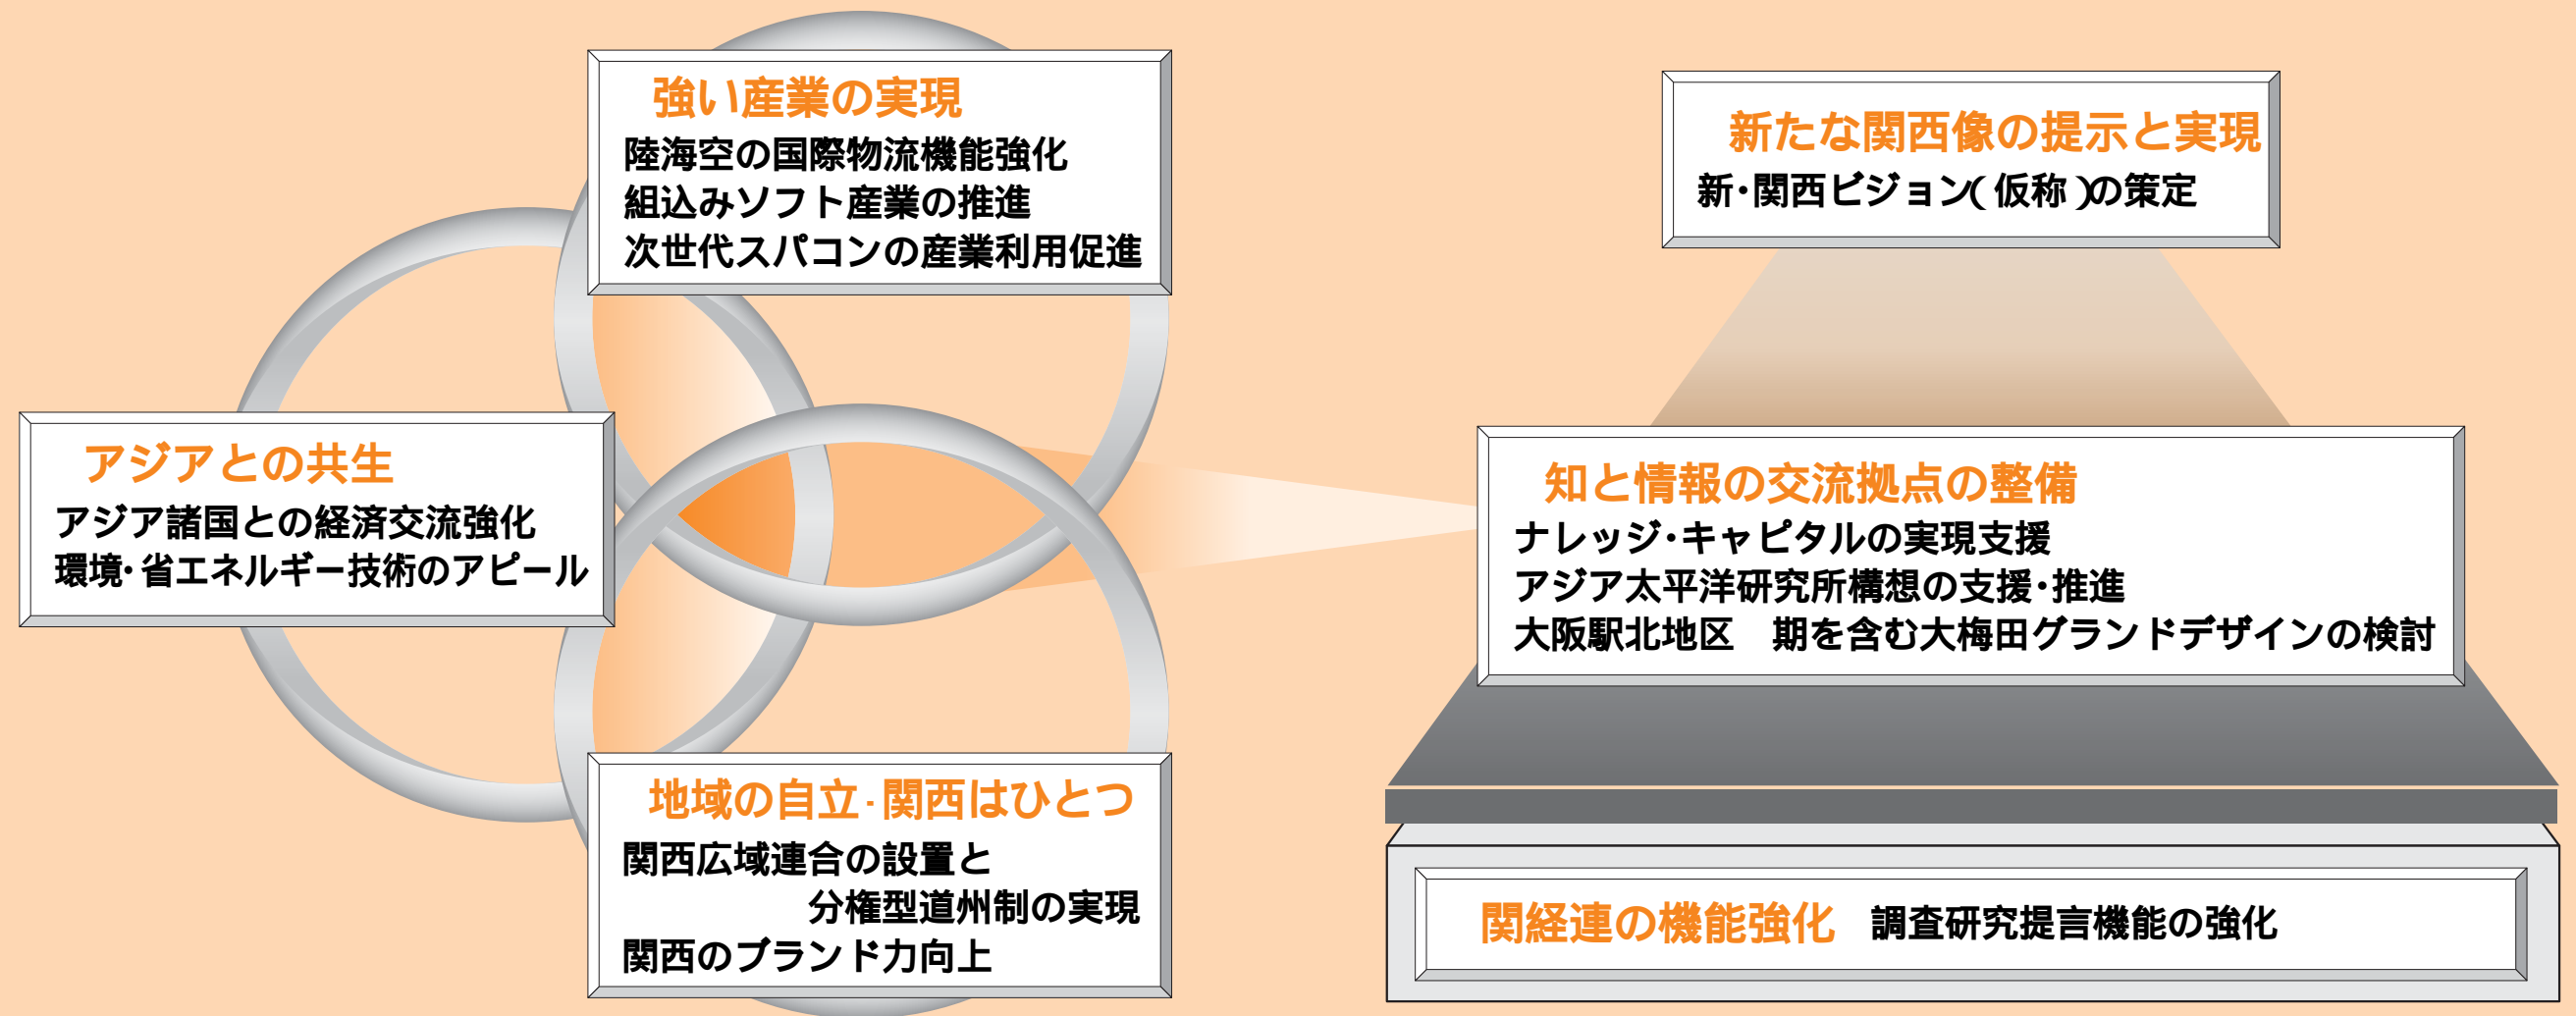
強い産業の実現
陸海空の国際物流機能強化
組込みソフト産業の推進
次世代スパコンの産業利用促進

アジアとの共生
アジア諸国との経済交流強化
環境・省エネルギー技術のアピール

地域の自立・関西はひとつ
関西広域連合の設置と分権型道州制の実現
関西のブランド力向上

新たな関西像の提示と実現
新・関西ビジョン(仮称)の策定

知と情報の交流拠点の整備
ナレッジ・キャピタルの実現支援
アジア太平洋研究所構想の支援・推進
大阪駅北地区　期を含む大梅田グランドデザインの検討

関経連の機能強化　調査研究提言機能の強化